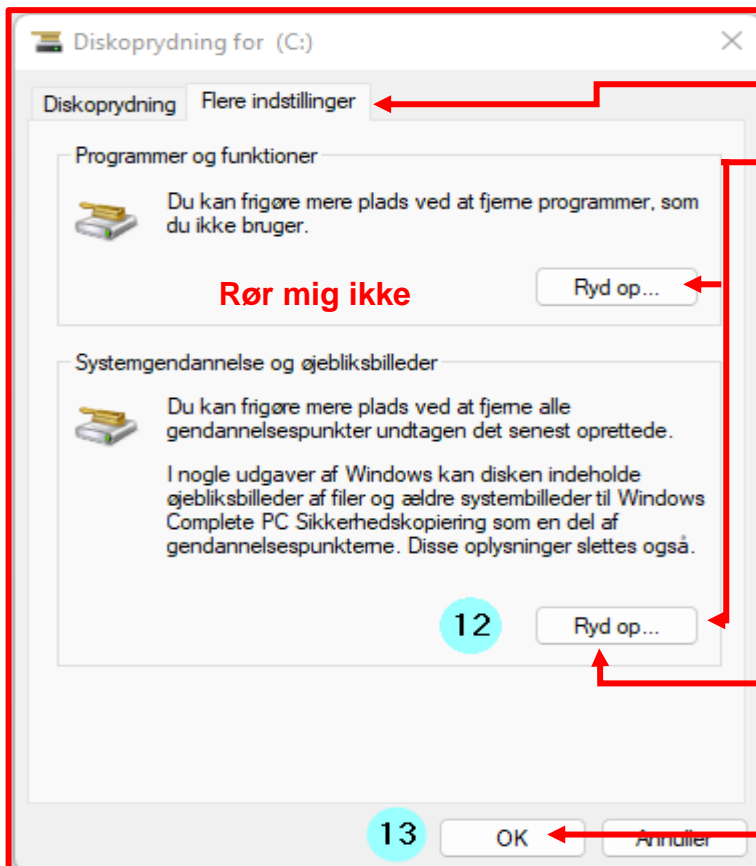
Diskoprydning for (C:)

Diskoprydning | Flere indstillinger

Programmer og funktioner

Du kan frigøre mere plads ved at fjerne programmer, som du ikke bruger.

Rør mig ikke

Ryd op...

Systemgendannelse og øjebliksbilleder

Du kan frigøre mere plads ved at fjerne alle gendannelsespunkter undtagen det senest oprettede.

I nogle udgaver af Windows kan disken indeholde øjebliksbilleder af filer og ældre systembilleder til Windows Complete PC Sikkerhedskopiering som en del af gendannelsespunkterne. Disse oplysninger slettes også.

12

Ryd op...

13

OK

Annuller